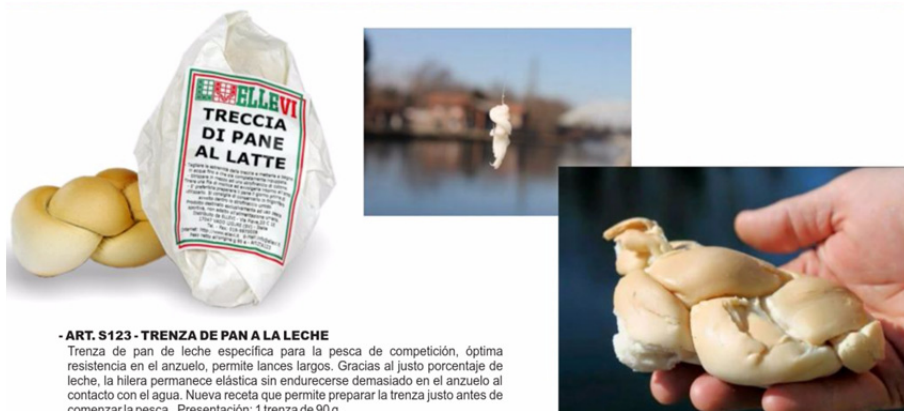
ELLEVI
TRECCIA DI PANE AL LATTE

- ART. S123 - TRENZA DE PAN A LA LECHE
Trenza de pan de leche específica para la pesca de competición, óptima resistencia en el anzuelo, permite lances largos. Gracias al justo porcentaje de leche, la hilera permanece elástica sin endurecerse demasiado en el anzuelo al contacto con el agua. Nueva receta que permite preparar la trenza justo antes de comenzar la pesca. Presentación: 1 trenza de 90 g.